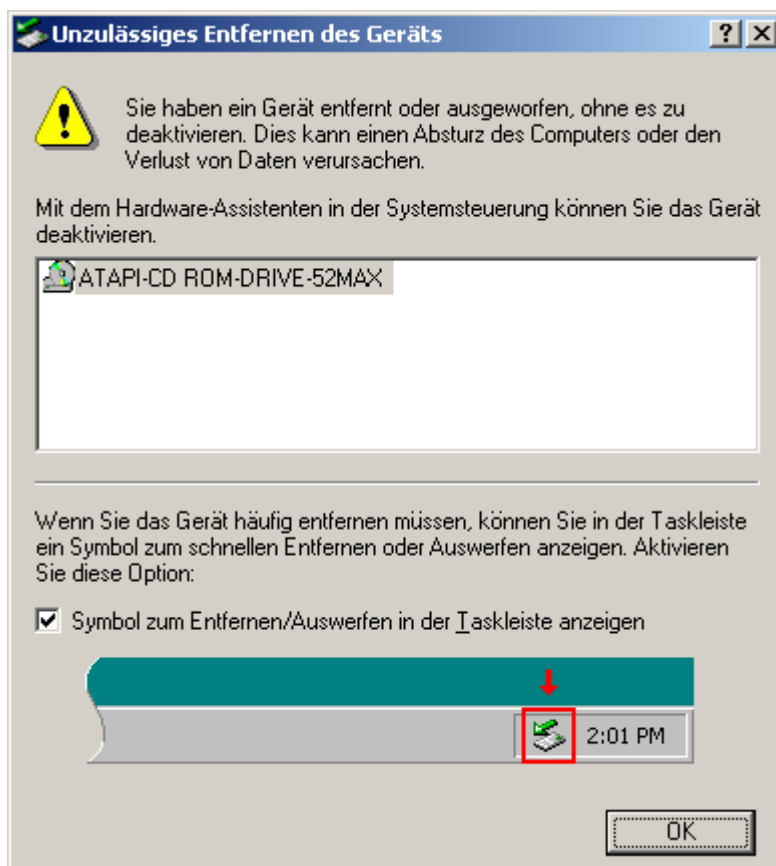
Unzulässiges Entfernen des Geräts

?

X

Sie haben ein Gerät entfernt oder ausgeworfen, ohne es zu deaktivieren. Dies kann einen Absturz des Computers oder den Verlust von Daten verursachen.

Mit dem Hardware-Assistenten in der Systemsteuerung können Sie das Gerät deaktivieren.

ATAPI-CD ROM-DRIVE-52MAX

Wenn Sie das Gerät häufig entfernen müssen, können Sie in der Taskleiste ein Symbol zum schnellen Entfernen oder Auswerfen anzeigen. Aktivieren Sie diese Option:

Symbol zum Entfernen/Auswerfen in der Taskleiste anzeigen

2:01 PM

OK